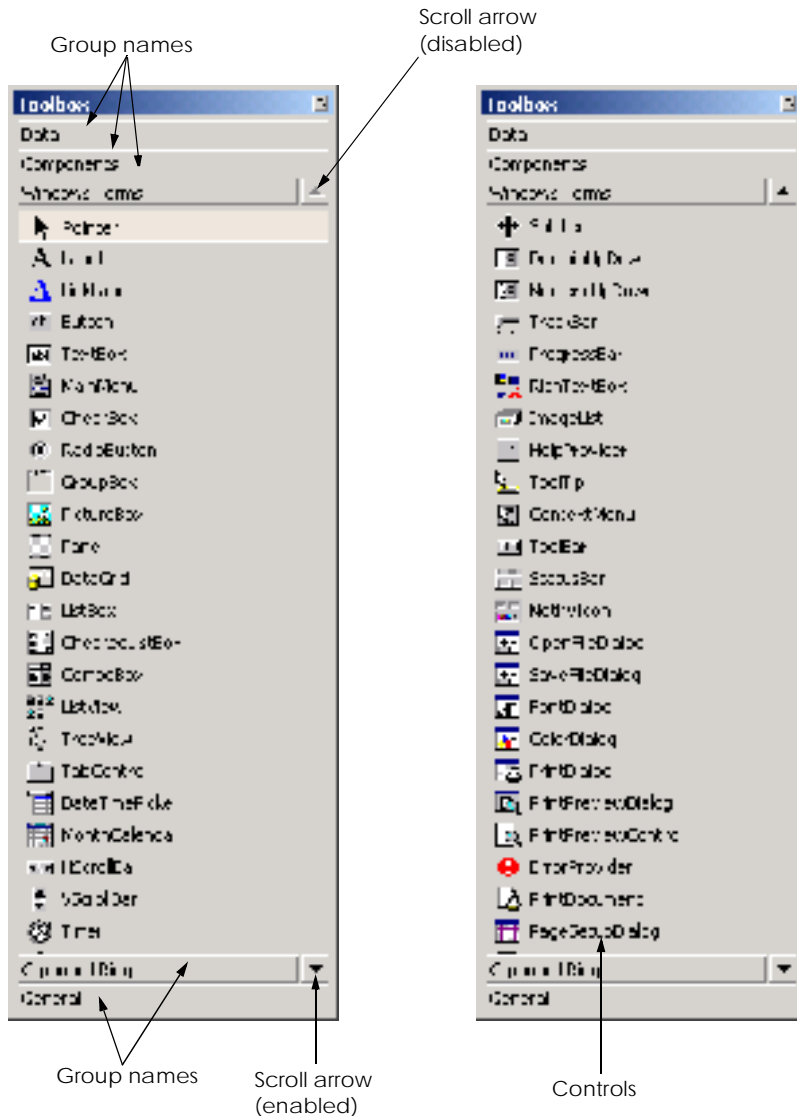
Group names

Scroll arrow (disabled)

Toolbox
Data
Components
Windows Forms
Pointer
Label
LinkLabel
Button
TextBox
MainMenu
CheckBox
RadioButton
GroupBox
PictureBox
Panel
DataGrid
ListBox
CheckedListBox
ComboBox
ListView
TreeView
TabControl
DateTimePicker
MonthCalendar
HScrollBar
VScrollBar
Timer
Clipboard Ring
General

Toolbox
Data
Components
Windows Forms
Splitter
DomainUpDown
NumericUpDown
TrackBar
ProgressBar
RichTextBox
ImageList
HelpProvider
ToolTip
ContextMenu
ToolBar
StatusBar
NotifyIcon
OpenFileDialog
SaveFileDialog
FontDialog
ColorDialog
PrintDialog
PrintPreviewDialog
PrintPreviewControl
ErrorProvider
PrintDocument
PageSetupDialog
Clipboard Ring
General

Group names

Scroll arrow (enabled)

Controls